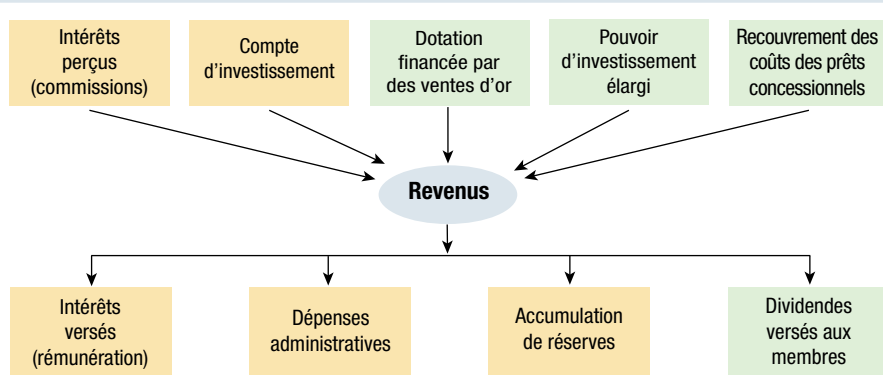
Intérêts perçus (commissions)

Compte d’investissement

Dotation financée par des ventes d’or

Pouvoir d’investissement élargi

Recouvrement des coûts des prêts concessionnels

Revenus

Intérêts versés (rémunération)

Dépenses administratives

Accumulation de réserves

Dividendes versés aux membres